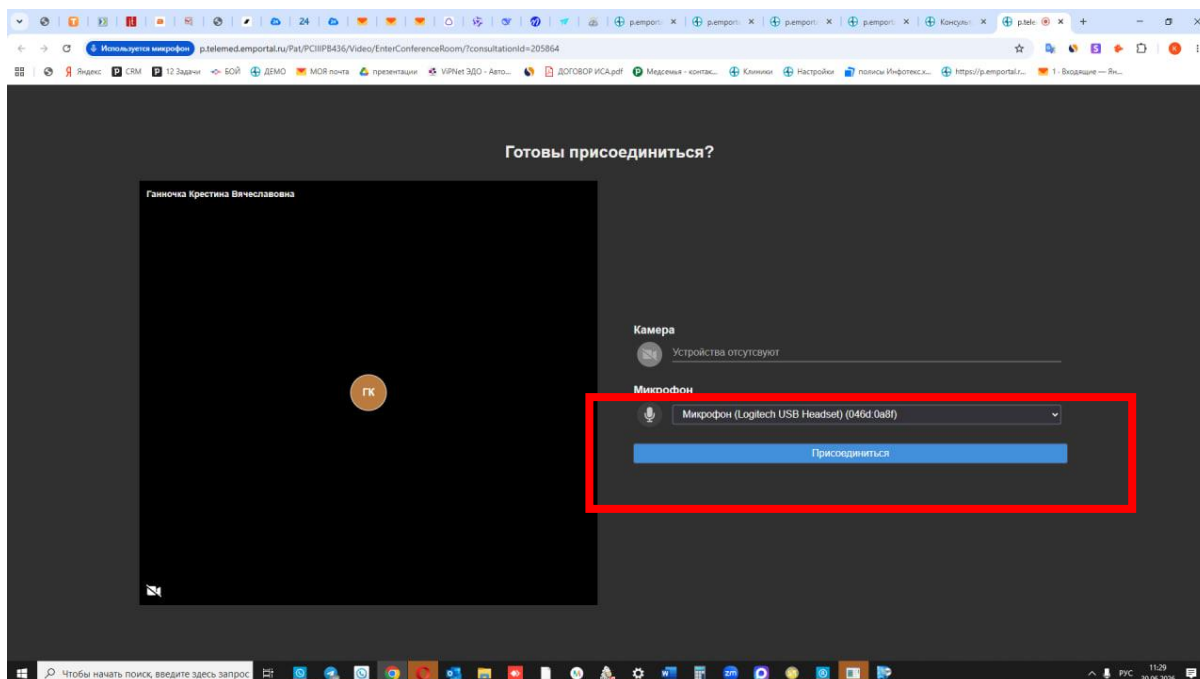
24 p.emporta × p.emporta × p.emporta × p.emporta × Консульт × p.tele ×

Используется микрофон p.telemed.emportal.ru/Pat/PCIIIPB436/Video/EnterConferenceRoom/?consultationId=205864

Яндекс CRM 12 Задачи БОЙ ДЕМО МОЯ почта презентации ViPNet ЭДО - Авто... ДОГОВОР ИСА.pdf Медсемья - контак... Клиники Настройки полисы Инфотекс.x... https://p.emportal.r... 1 - Входящие — Ян...

Готовы присоединиться?

Ганночка Крестина Вячеславовна

ГК

Камера

Устройства отсутсвуют

Микрофон

Микрофон (Logitech USB Headset) (046d:0a8f)

Присоединиться

Чтобы начать поиск, введите здесь запрос

РУС 11:29